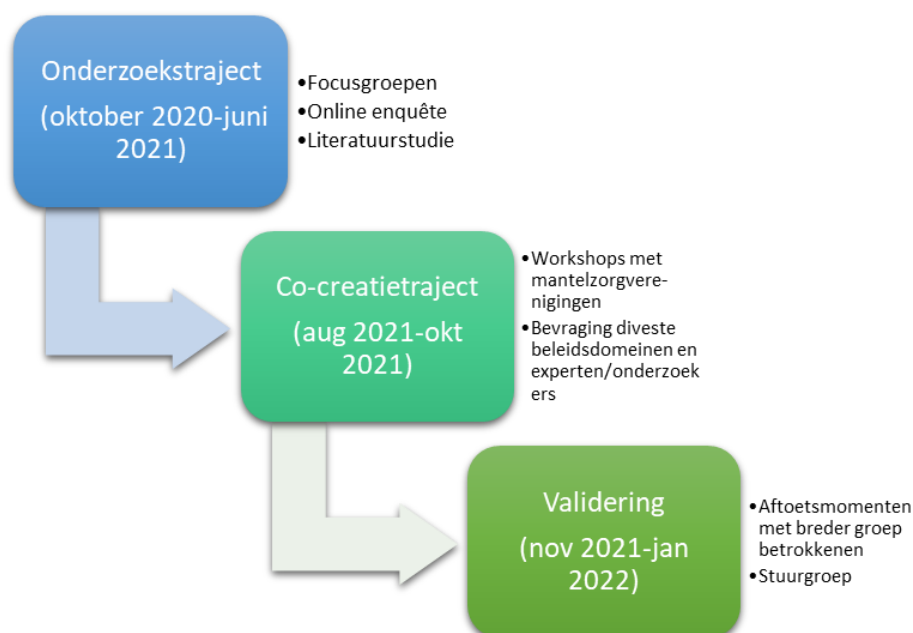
Onderzoekstraject
(oktober 2020-juni 2021)

•Focusgroepen
•Online enquête
•Literatuurstudie

Co-creatietraject
(aug 2021-okt 2021)

•Workshops met mantelzorgverenigingen
•Bevraging diveste beleidsdomeinen en experten/onderzoekers

Validering
(nov 2021-jan 2022)

•Aftoetsmomenten met breder groep betrokkenen
•Stuurgroep